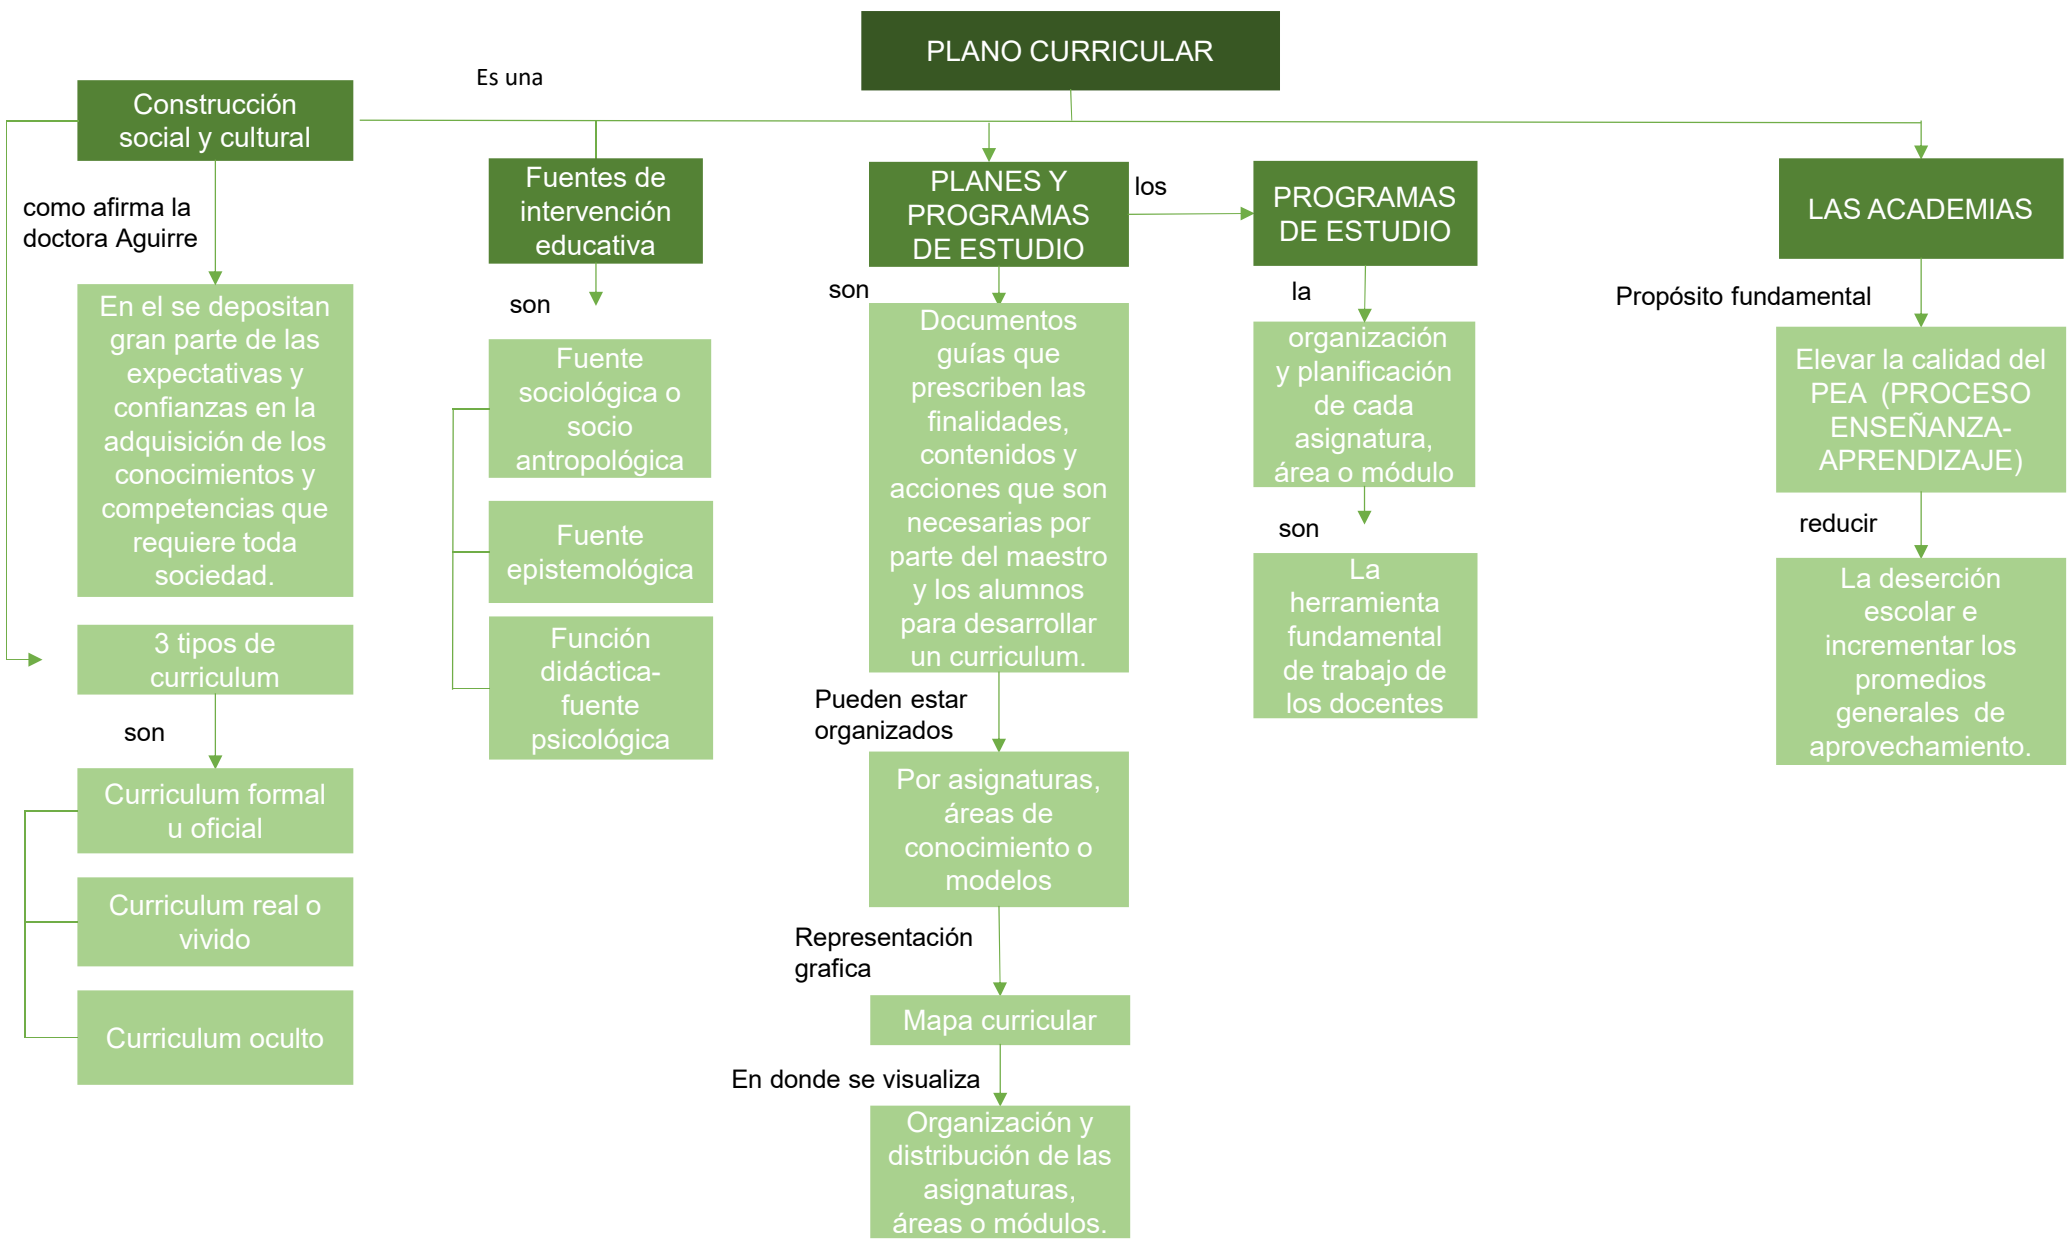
PLANO CURRICULAR

Es una

Construcción social y cultural

como afirma la doctora Aguirre

En el se depositan gran parte de las expectativas y confianzas en la adquisición de los conocimientos y competencias que requiere toda sociedad.

3 tipos de curriculum

son

Curriculum formal u oficial

Curriculum real o vivido

Curriculum oculto

Fuentes de intervención educativa

son

Fuente sociológica o socio antropológica

Fuente epistemológica

Función didáctica-fuente psicológica

PLANES Y PROGRAMAS DE ESTUDIO

son

Documentos guías que prescriben las finalidades, contenidos y acciones que son necesarias por parte del maestro y los alumnos para desarrollar un curriculum.

Pueden estar organizados

Por asignaturas, áreas de conocimiento o modelos

Representación grafica

Mapa curricular

En donde se visualiza

Organización y distribución de las asignaturas, áreas o módulos.

los

PROGRAMAS DE ESTUDIO

la

organización y planificación de cada asignatura, área o módulo

son

La herramienta fundamental de trabajo de los docentes

LAS ACADEMIAS

Propósito fundamental

Elevar la calidad del PEA (PROCESO ENSEÑANZA-APRENDIZAJE)

reducir

La deserción escolar e incrementar los promedios generales de aprovechamiento.